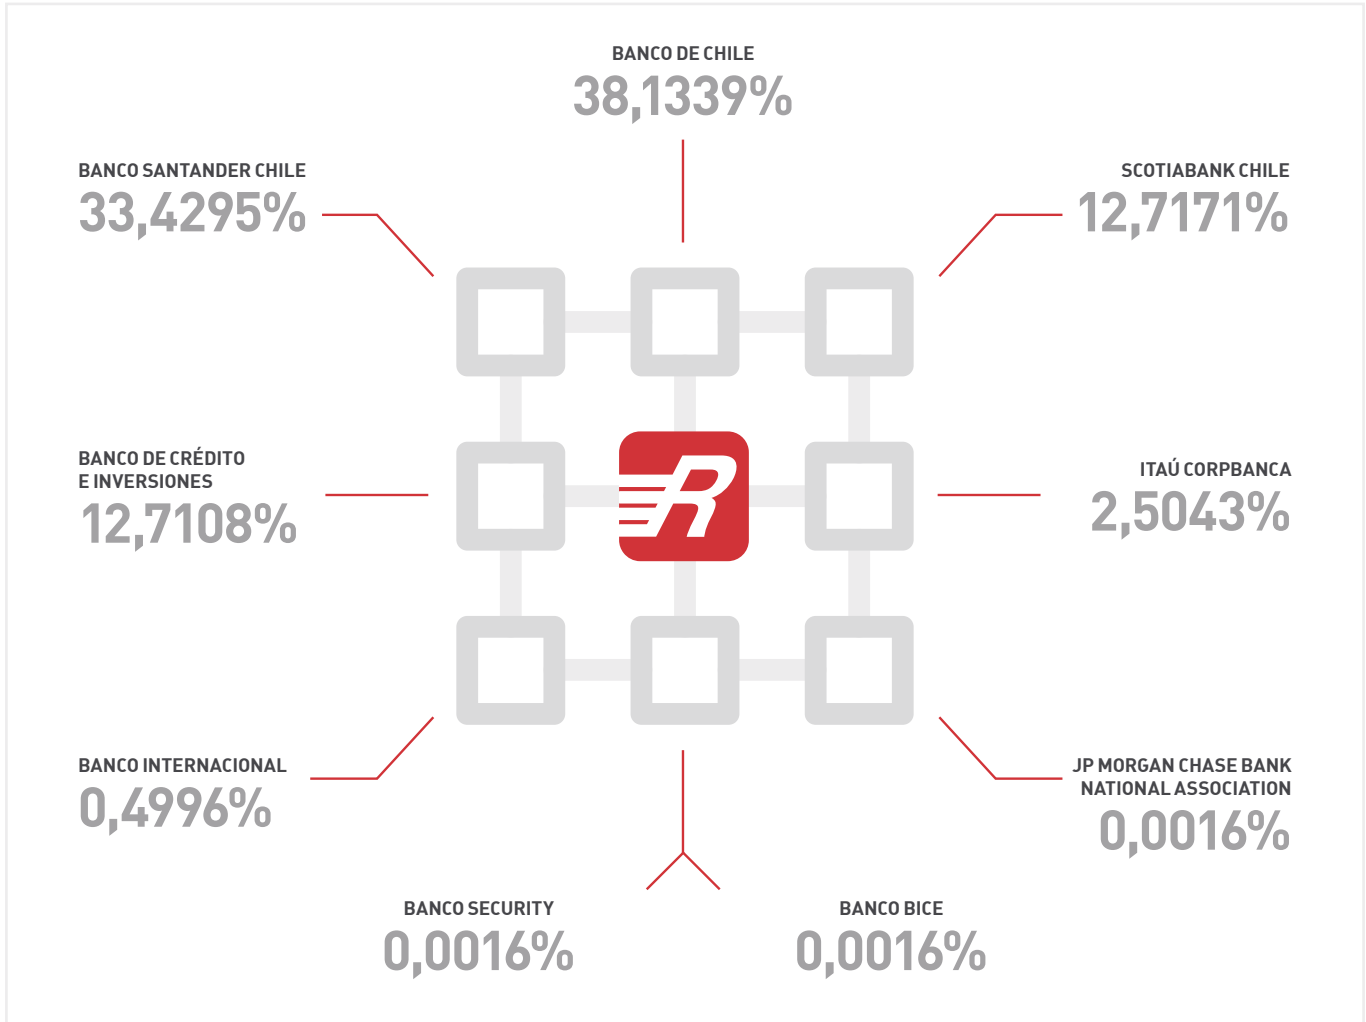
BANCO DE CHILE
38,1339%

BANCO SANTANDER CHILE
33,4295%

SCOTIABANK CHILE
12,7171%

BANCO DE CRÉDITO E INVERSIONES
12,7108%

ITAÚ CORPBANCA
2,5043%

BANCO INTERNACIONAL
0,4996%

JP MORGAN CHASE BANK NATIONAL ASSOCIATION
0,0016%

BANCO SECURITY
0,0016%

BANCO BICE
0,0016%